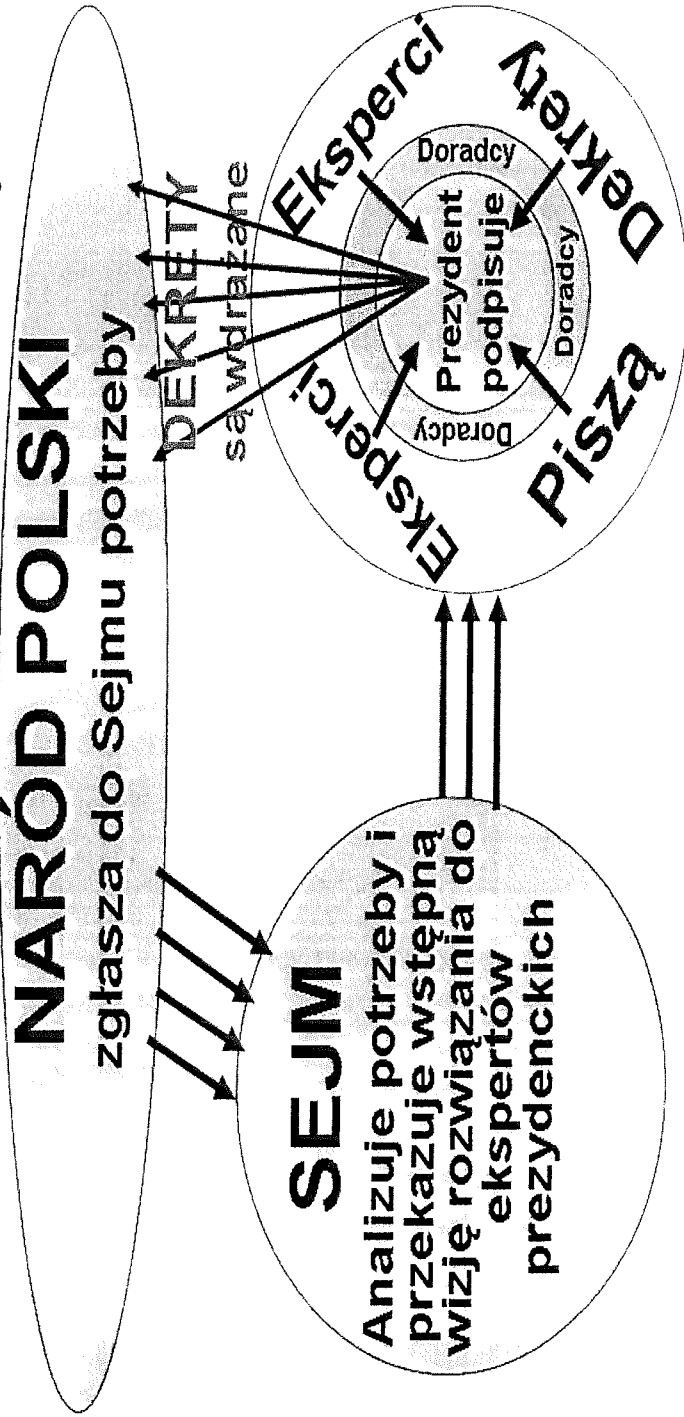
NARÓD POLSKI
zgłasza do Sejmu potrzeby

DEKRETY
są wdrażane

SEJM
Analizuje potrzeby i przekazuje wstępną wizję rozwiązania do ekspertów prezydenckich

Eksperci
Eksperci
Doradcy
Doradcy
Doradcy
Prezydent podpisuje
Piszą
Dekrety